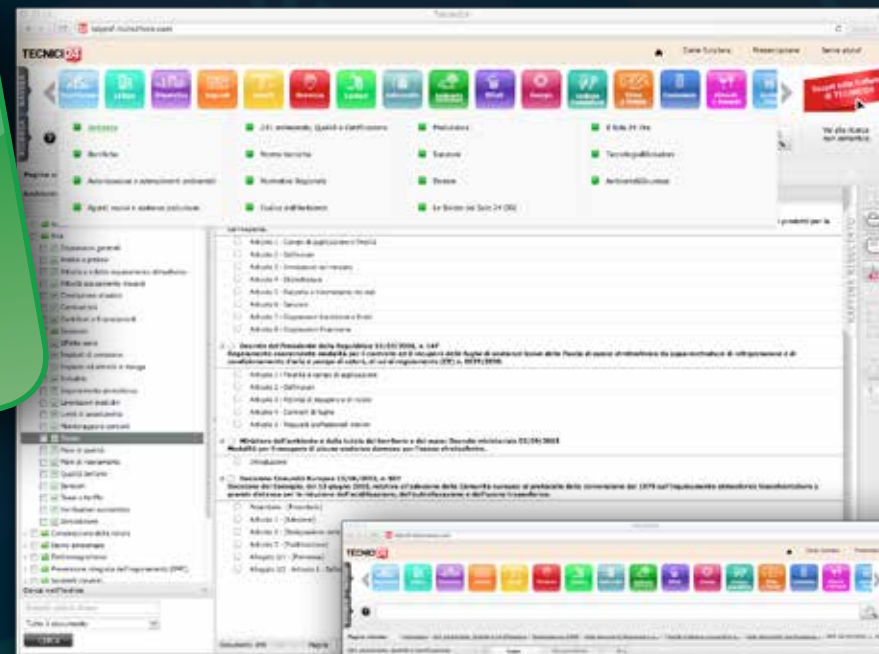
TECNICI 24

Ambiente

Bonifiche

Autorizzazioni e valutazioni ambientali

Agenti fisici e sostanze pericolose

231 ambiente, Qualità e Certificazioni

Norme tecniche

Normativa Regionale

Codice dell'Ambiente

Produzione

Sanzioni

Rifiuti

Le Sintesi del Sole 24 ORE

Il Sole 24 Ore

Tecnologie&Soluzioni

Ambiente&Sicurezza

Vai alla ricerca per semantica

Casa Sicurezza

Presentazione

Serve aiuto?

Decreto del Presidente della Repubblica

Ministero dell'ambiente e della tutela del territorio e del mare: Decreto ministeriale

Decisione Consiglio Europeo

Introduzione

Rifiuti

TECNICI 24